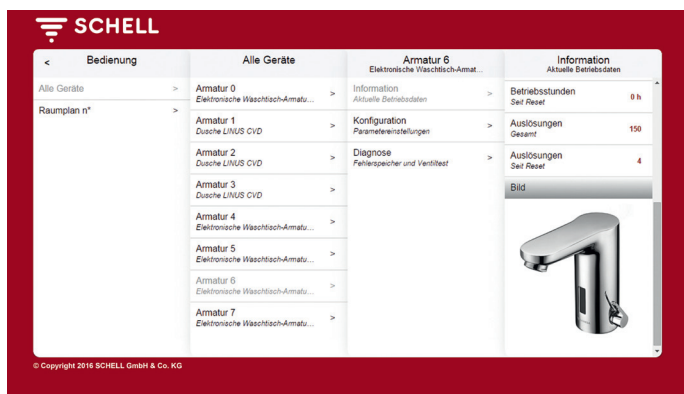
SCHELL

< Bedienung

Alle Geräte >

Raumplan n° >

Alle Geräte

Armatur 0
Elektronische Waschtisch-Armatu... >

Armatur 1
Dusche LINUS CVD >

Armatur 2
Dusche LINUS CVD >

Armatur 3
Dusche LINUS CVD >

Armatur 4
Elektronische Waschtisch-Armatu... >

Armatur 5
Elektronische Waschtisch-Armatu... >

Armatur 6
Elektronische Waschtisch-Armatu... >

Armatur 7
Elektronische Waschtisch-Armatu... >

Armatur 6
Elektronische Waschtisch-Armat...

Information
Aktuelle Betriebsdaten >

Konfiguration
Parametereinstellungen >

Diagnose
Fehlerspeicher und Ventiltest >

Information
Aktuelle Betriebsdaten

Betriebsstunden
Seit Reset 0 h

Auslösungen
Gesamt 150

Auslösungen
Seit Reset 4

Bild

© Copyright 2016 SCHELL GmbH & Co. KG